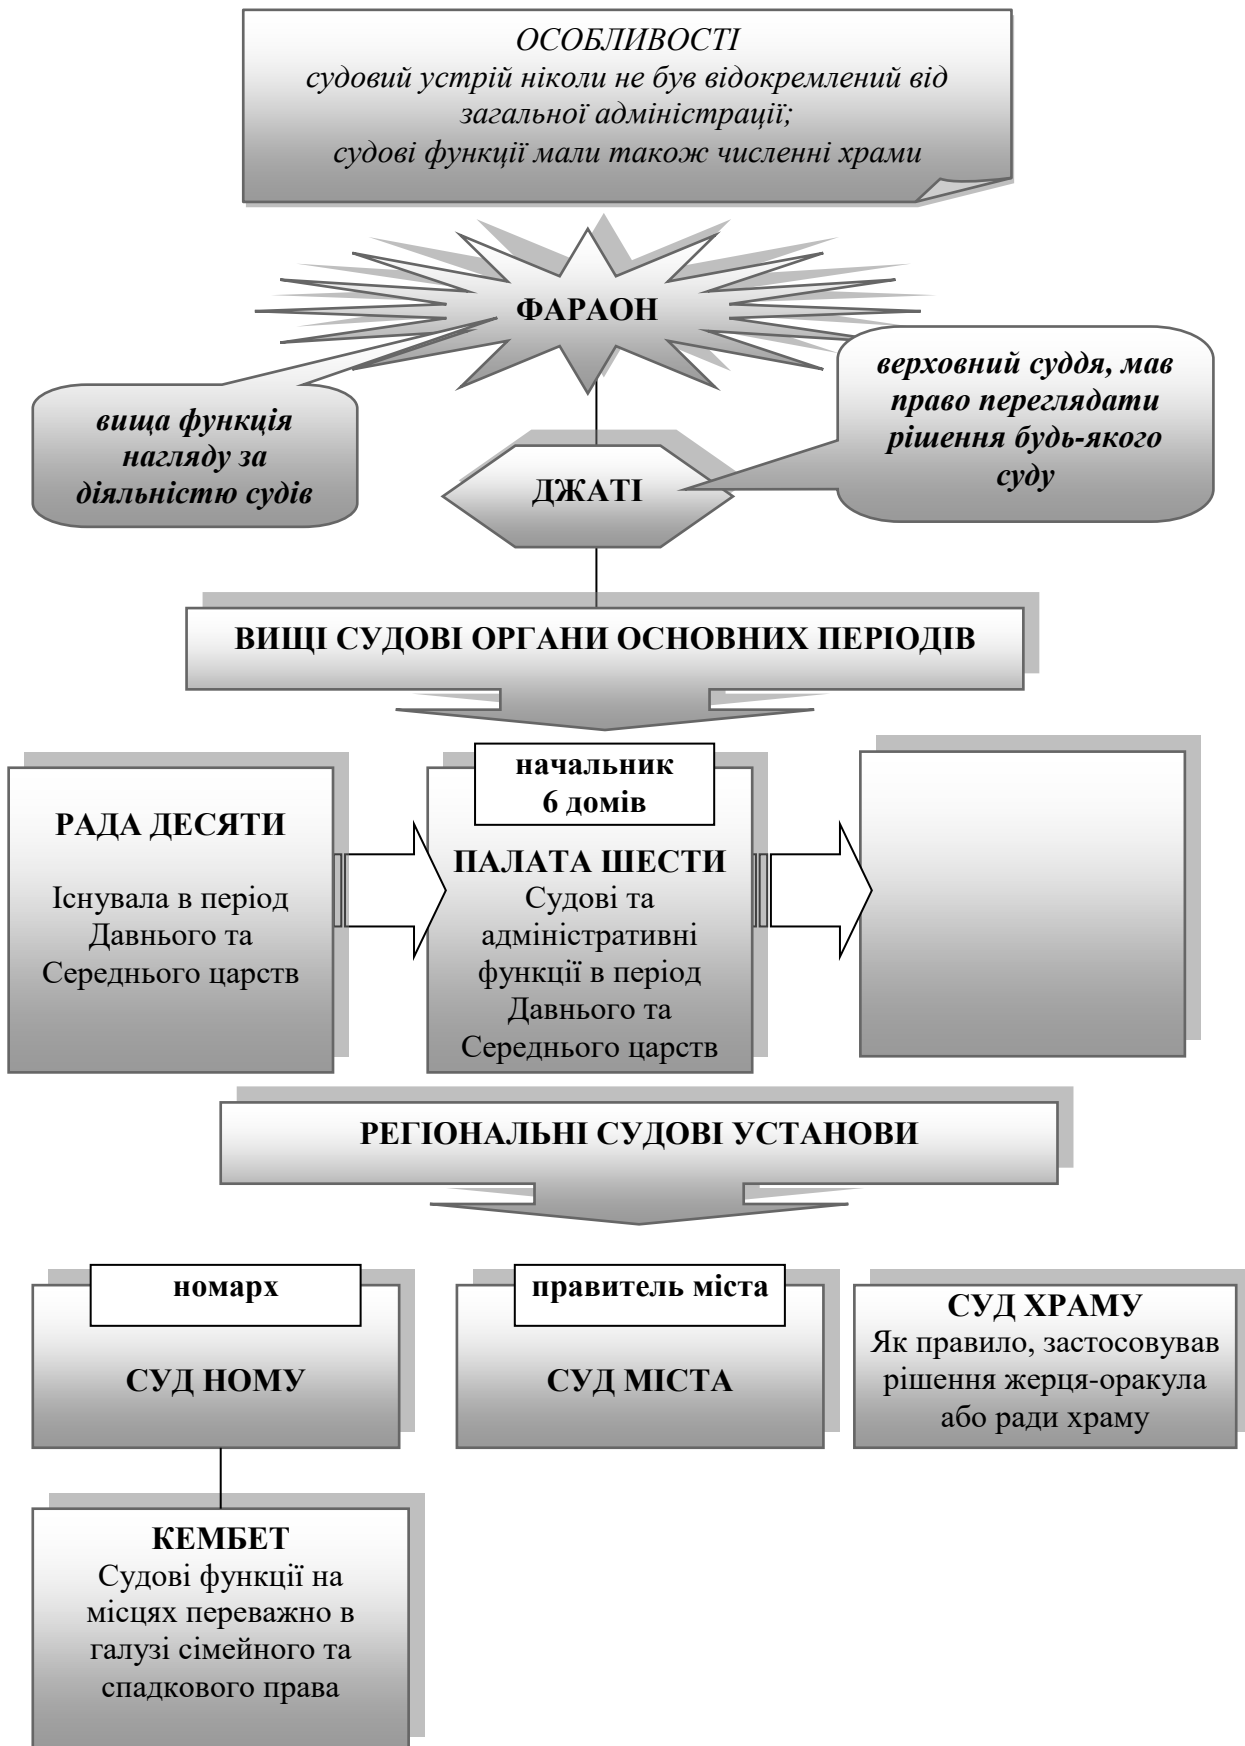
ОСОБЛИВОСТІ
судовий устрій ніколи не був відокремлений від загальної адміністрації;
судові функції мали також численні храми

ФАРАОН

вища функція нагляду за діяльністю судів

ДЖАТІ

верховний суддя, мав право переглядати рішення будь-якого суду

ВИЩІ СУДОВІ ОРГАНИ ОСНОВНИХ ПЕРІОДІВ

РАДА ДЕСЯТИ
Існувала в період Давнього та Середнього царств

начальник 6 домів

ПАЛАТА ШЕСТИ
Судові та адміністративні функції в період Давнього та Середнього царств

РЕГІОНАЛЬНІ СУДОВІ УСТАНОВИ

номарх

СУД НОМУ

правитель міста

СУД МІСТА

СУД ХРАМУ
Як правило, застосовував рішення жерця-оракула або ради храму

КЕМБЕТ
Судові функції на місцях переважно в галузі сімейного та спадкового права